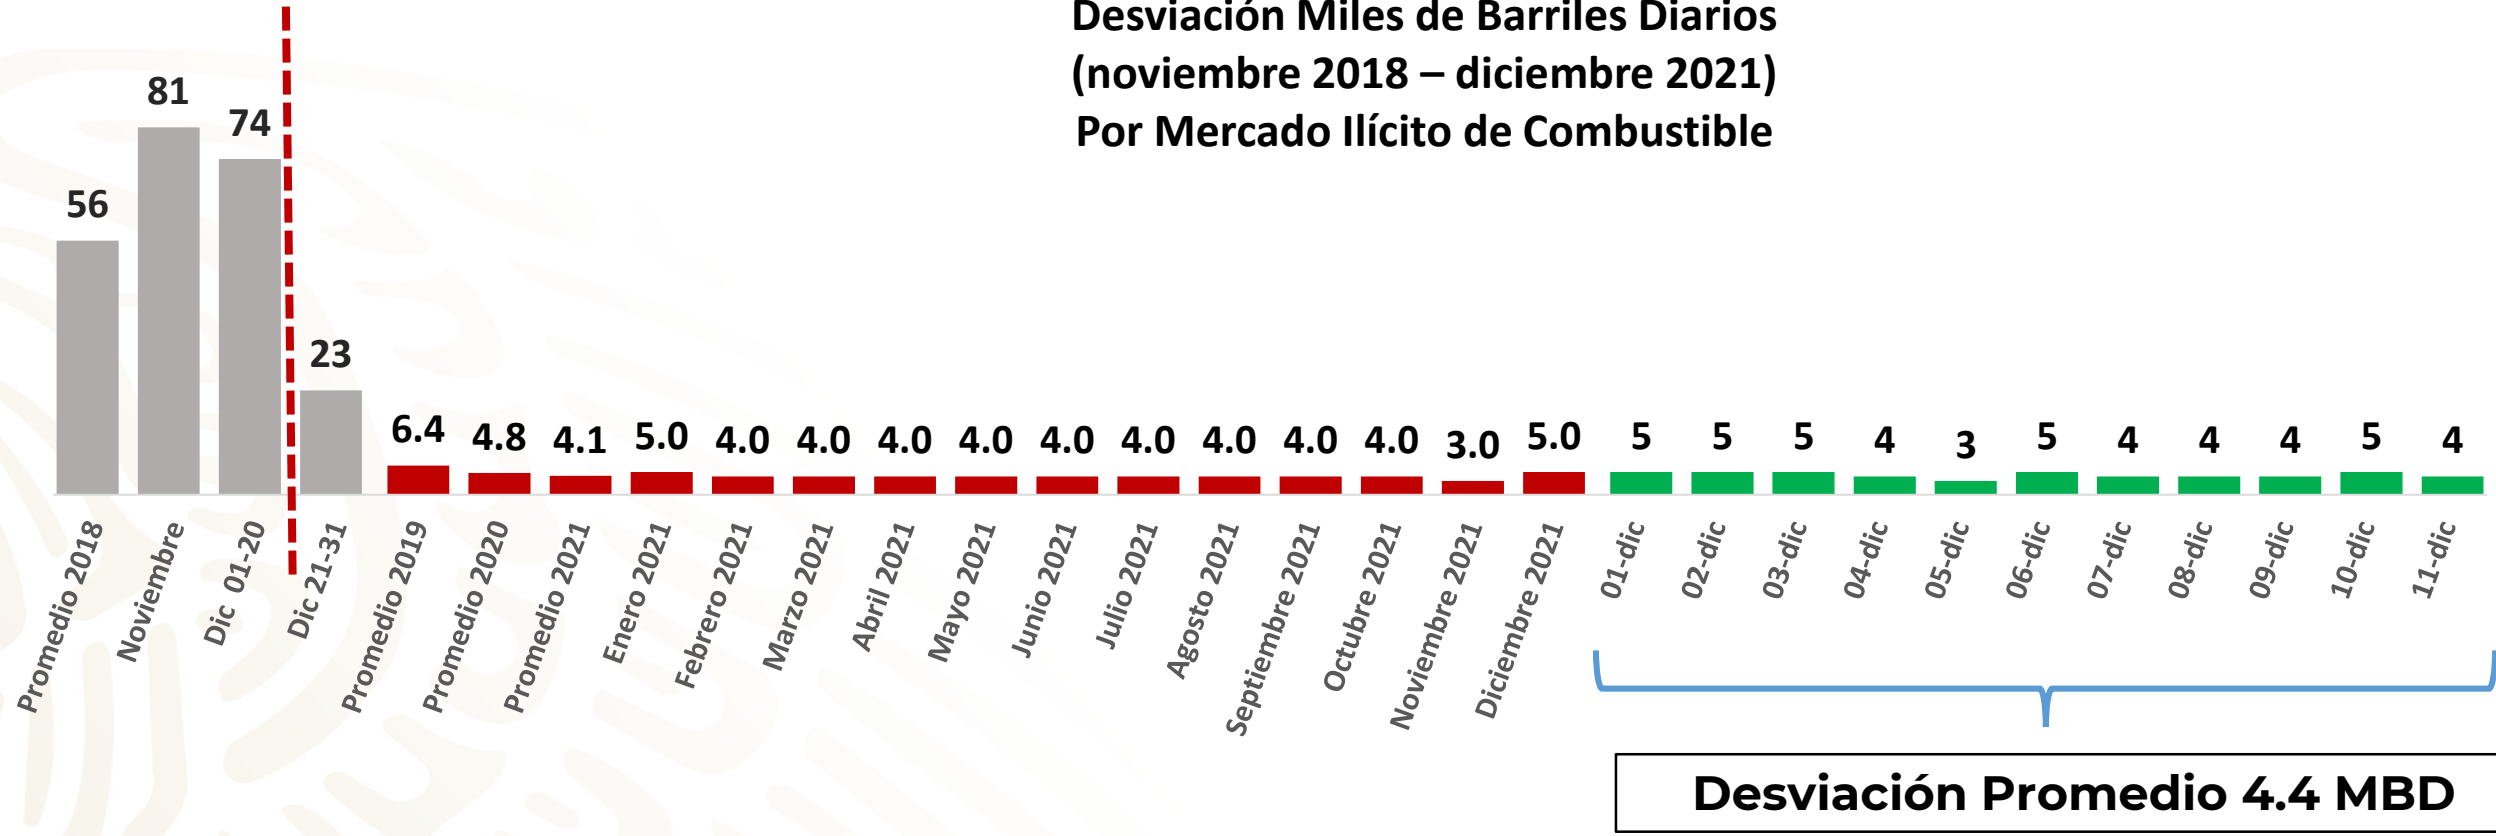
Desviación Miles de Barriles Diarios
(noviembre 2018 – diciembre 2021)
Por Mercado Ilícito de Combustible

| Promedio 2018 | Noviembre | Dic 01-20 | Dic 21-31 | Promedio 2019 | Promedio 2020 | Promedio 2021 | Enero 2021 | Febrero 2021 | Marzo 2021 | Abril 2021 | Mayo 2021 | Junio 2021 | Julio 2021 | Agosto 2021 | Septiembre 2021 | Octubre 2021 | Noviembre 2021 | Diciembre 2021 | 01-dic | 02-dic | 03-dic | 04-dic | 05-dic | 06-dic | 07-dic | 08-dic | 09-dic | 10-dic | 11-dic |
|---|---|---|---|---|---|---|---|---|---|---|---|---|---|---|---|---|---|---|---|---|---|---|---|---|---|---|---|---|---|
| 56 | 81 | 74 | 23 | 6.4 | 4.8 | 4.1 | 5.0 | 4.0 | 4.0 | 4.0 | 4.0 | 4.0 | 4.0 | 4.0 | 4.0 | 4.0 | 3.0 | 5.0 | 5 | 5 | 5 | 4 | 3 | 5 | 4 | 4 | 4 | 5 | 4 |

Desviación Promedio 4.4 MBD